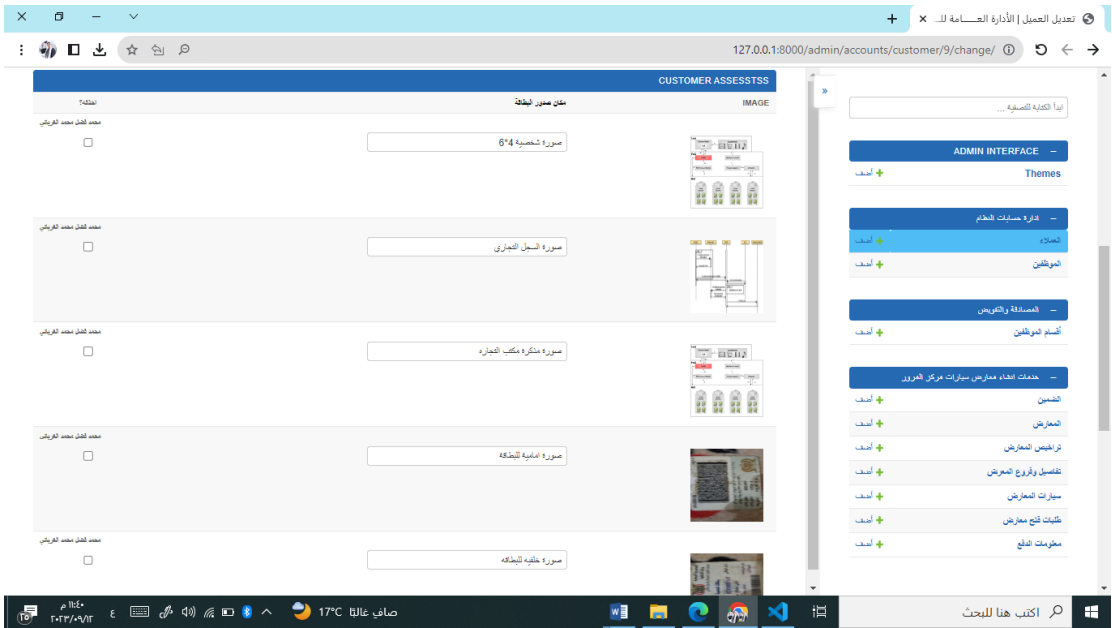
تعديل العميل | الأدارة العـــــامة للـ...
127.0.0.1:8000/admin/accounts/customer/9/change/

CUSTOMER ASSESSTSS
| IMAGE | مكان صدور البطاقة | احذف؟ |
|---|---|---|
| | صورة شخصية 4*6 | محمد فضل محمد الغريشي |
| | صورة السجل التجاري | محمد فضل محمد الغريشي |
| | صورة مذكرة مكتب التجارة | محمد فضل محمد الغريشي |
| | صورة امامية للبطاقة | محمد فضل محمد الغريشي |
| | صورة خلفية للبطاقة | محمد فضل محمد الغريشي |

»

ابدأ الكتابة للتصفية ...

– ADMIN INTERFACE
Themes + أضف

– إدارة حسابات النظام
العملاء + أضف
الموظفين + أضف

– المصادقة والتفويض
أقسام الموظفين + أضف

– خدمات انشاء معارض سيارات مركز المرور
الضمين + أضف
المعارض + أضف
تراخيص المعارض + أضف
تفاصيل وفروع المعرض + أضف
سيارات المعارض + أضف
طلبات فتح معارض + أضف
معلومات الدفع + أضف

١١:٤٠ م
٢٠٢٣/٠٩/١٣
ع
17°C صاف غالبًا
اكتب هنا للبحث